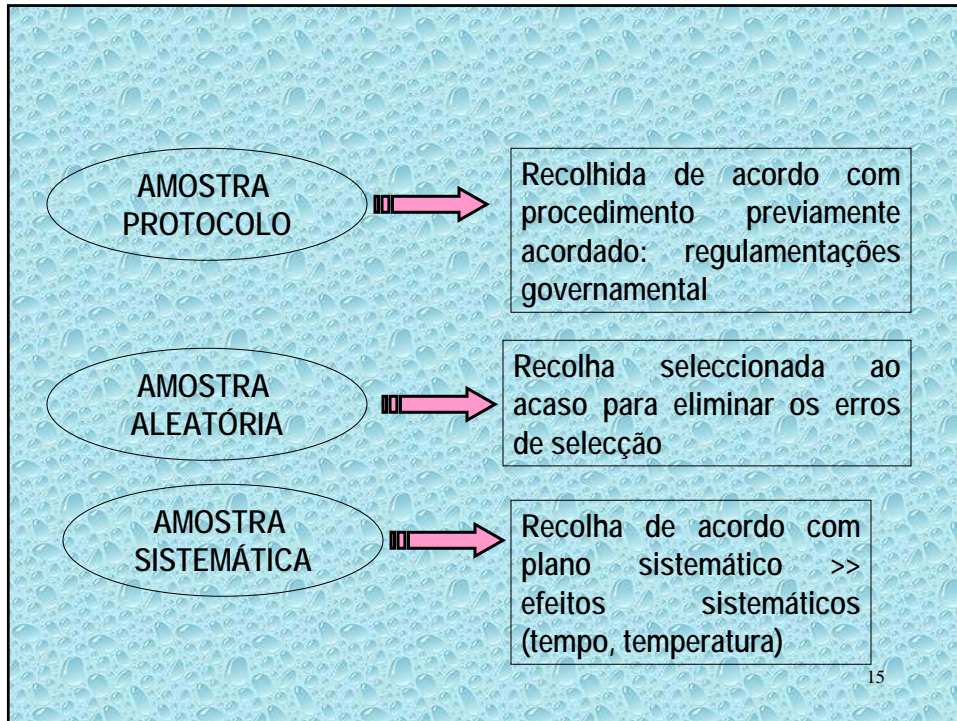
AMOSTRA PROTOCOLO

Recolhida de acordo com procedimento previamente acordado: regulamentações governamental

AMOSTRA ALEATÓRIA

Recolha seleccionada ao acaso para eliminar os erros de selecção

AMOSTRA SISTEMÁTICA

Recolha de acordo com plano sistemático >> efeitos sistemáticos (tempo, temperatura)

15